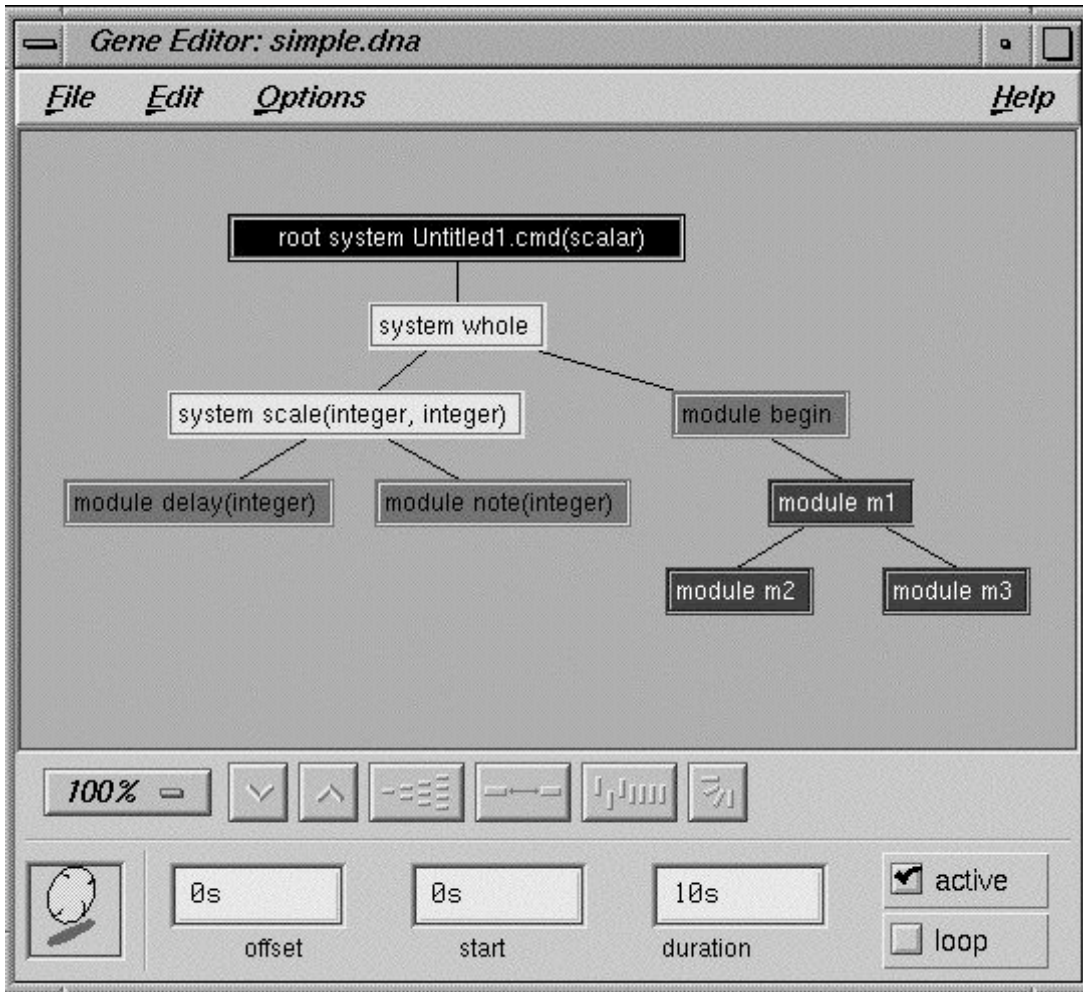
Gene Editor: simple.dna

File Edit Options Help

root system Untitled1.cmd(scalar)

system whole

system scale(integer, integer)

module begin

module delay(integer)

module note(integer)

module m1

module m2

module m3

100%

0s
offset

0s
start

10s
duration

active

loop